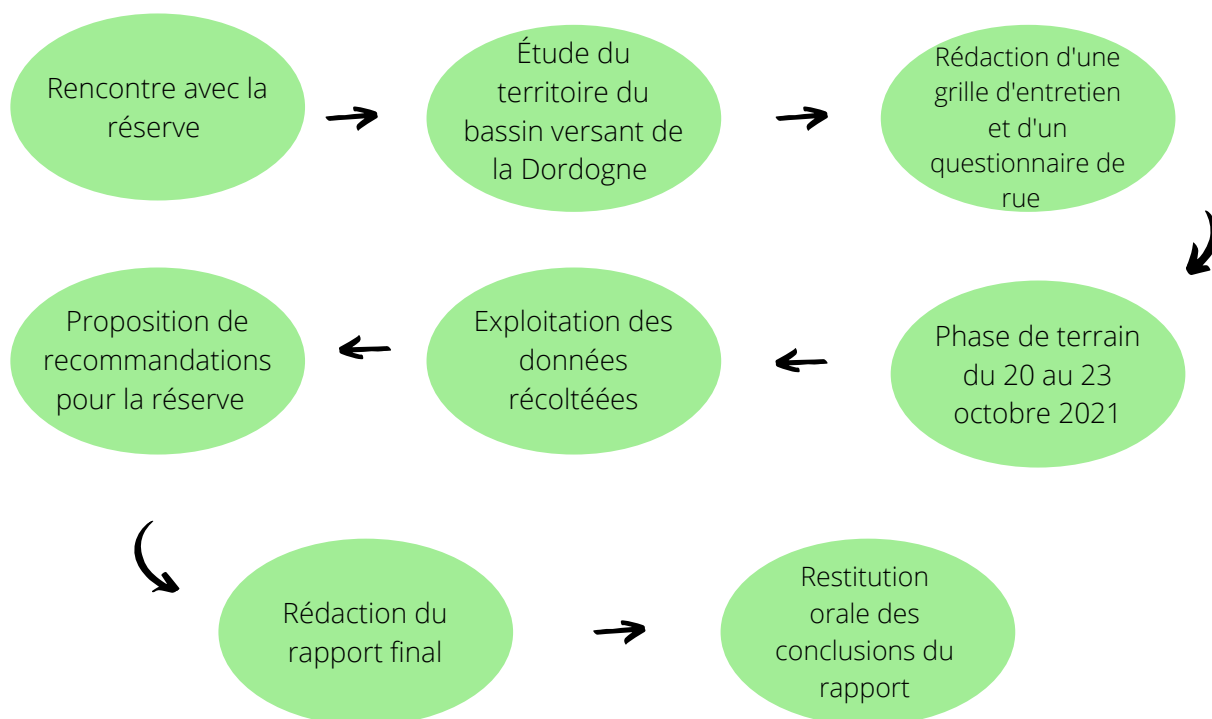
Rencontre avec la réserve

Étude du territoire du bassin versant de la Dordogne

Rédaction d'une grille d'entretien et d'un questionnaire de rue

Phase de terrain du 20 au 23 octobre 2021

Exploitation des données récoltéées

Proposition de recommandations pour la réserve

Rédaction du rapport final

Restitution orale des conclusions du rapport